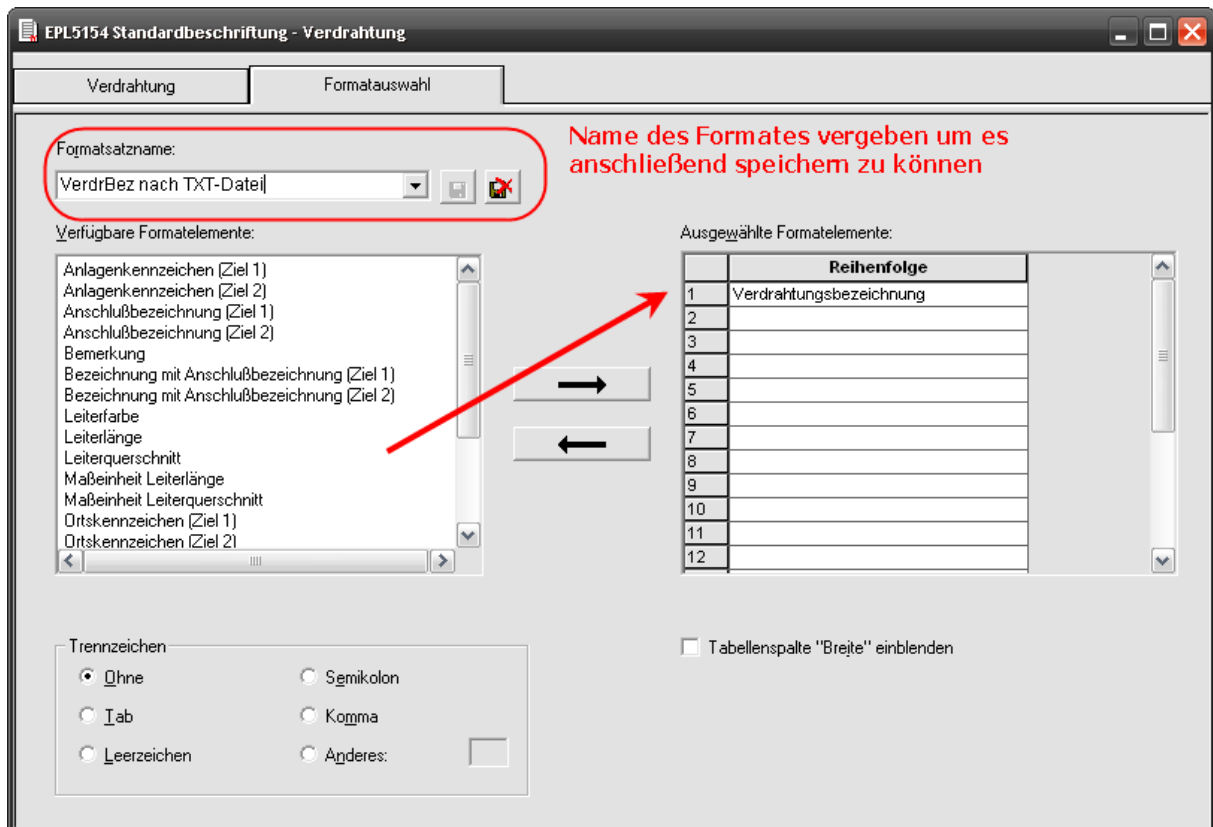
EPL5154 Standardbeschriftung - Verdrahtung

Verdrahtung | Formatauswahl

Formatsatzname:
VerdrBez nach TXT-Datei

Name des Formates vergeben um es anschließend speichern zu können

Verfügbare Formatelemente:
Anlagenkennzeichen (Ziel 1)
Anlagenkennzeichen (Ziel 2)
Anschlußbezeichnung (Ziel 1)
Anschlußbezeichnung (Ziel 2)
Bemerkung
Bezeichnung mit Anschlußbezeichnung (Ziel 1)
Bezeichnung mit Anschlußbezeichnung (Ziel 2)
Leiterfarbe
Leiterlänge
Leiterquerschnitt
Maßeinheit Leiterlänge
Maßeinheit Leiterquerschnitt
Ortskennzeichen (Ziel 1)
Ortskennzeichen (Ziel 2)

Ausgewählte Formatelemente:

| | Reihenfolge |
|---|---|
| 1 | Verdrahtungsbezeichnung |
| 2 | |
| 3 | |
| 4 | |
| 5 | |
| 6 | |
| 7 | |
| 8 | |
| 9 | |
| 10 | |
| 11 | |
| 12 | |

Trennzeichen
Ohne
Semikolon
Tab
Komma
Leerzeichen
Anderes:

Tabellenspalte "Breite" einblenden